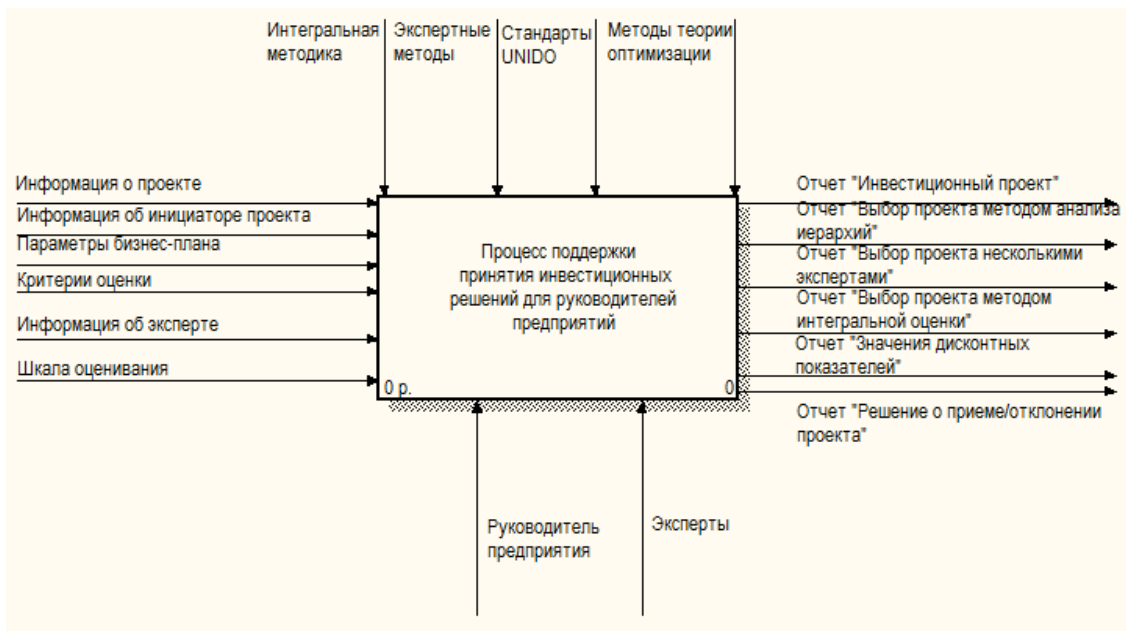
Интегральная методика

Экспертные методы

Стандарты UNIDO

Методы теории оптимизации

Информация о проекте

Информация об инициаторе проекта

Параметры бизнес-плана

Критерии оценки

Информация об эксперте

Шкала оценивания

Процесс поддержки принятия инвестиционных решений для руководителей предприятий

0 р.

0

Отчет "Инвестиционный проект"

Отчет "Выбор проекта методом анализа иерархий"

Отчет "Выбор проекта несколькими экспертами"

Отчет "Выбор проекта методом интегральной оценки"

Отчет "Значения дисконтных показателей"

Отчет "Решение о приеме/отклонении проекта"

Руководитель предприятия

Эксперты